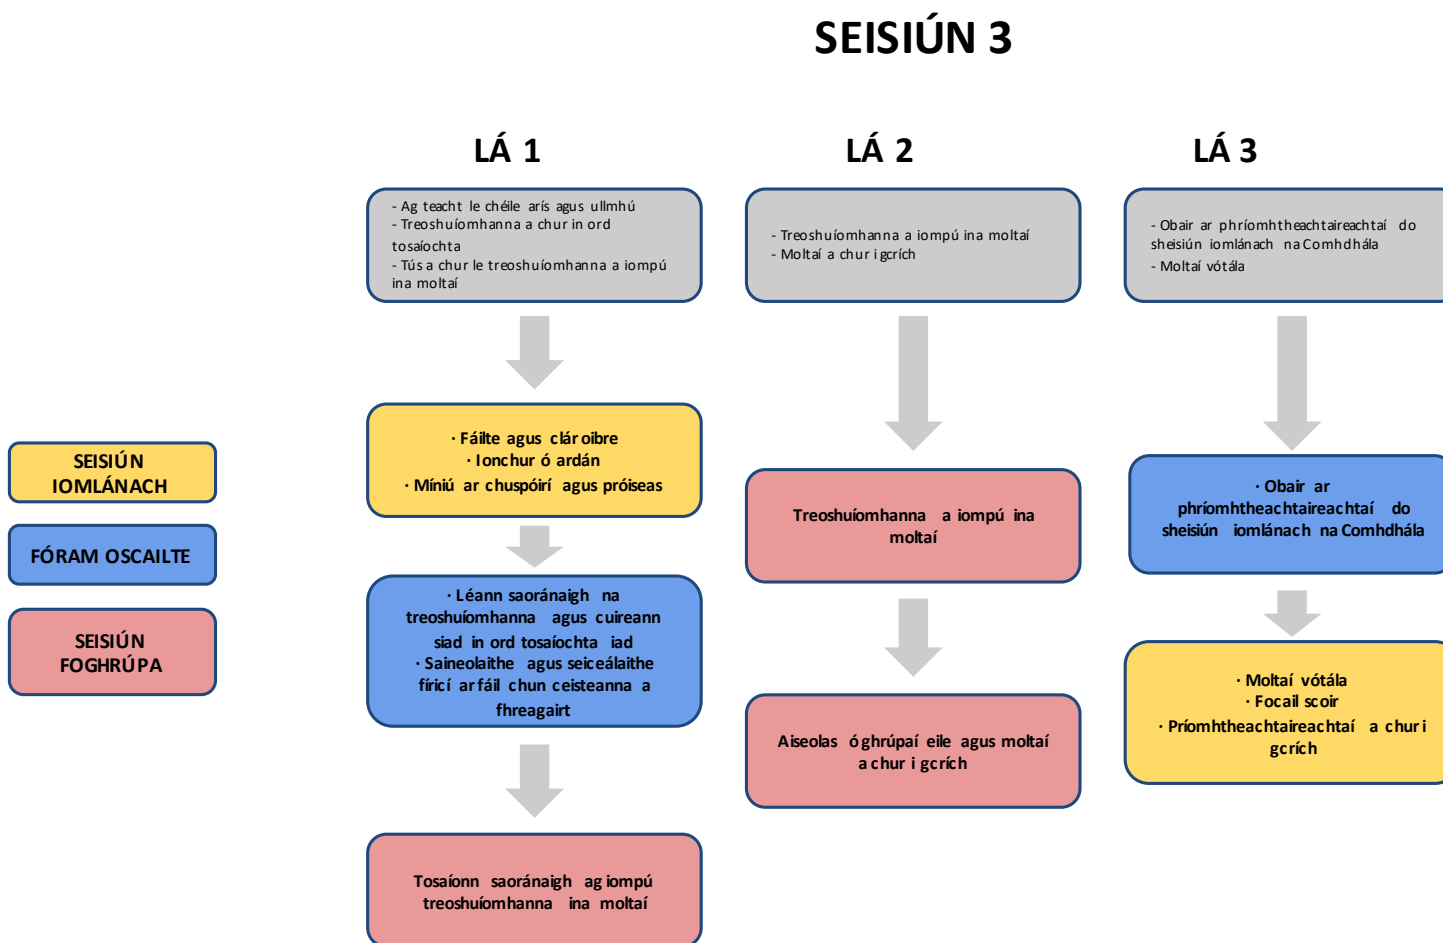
SEISIÚN 3

SEISIÚN IOMLÁNACH

FÓRAM OSCAILTE

SEISIÚN FOGHRÚPA

LÁ 1

- Ag teacht le chéile arís agus ullmhú
- Treoshuíomhanna a chur in ord tosaíochta
- Tús a chur le treoshuíomhanna a iompú ina moltaí

· Fáilte agus clár oibre
· Ionchur ó ardán
· Míniú ar chuspóirí agus próiseas

· Léann saoránaigh na treoshuíomhanna agus cuireann siad in ord tosaíochta iad
· Saineolaithe agus seiceálaithe fíricí ar fáil chun ceisteanna a fhreagairt

Tosaíonn saoránaigh ag iompú treoshuíomhanna ina moltaí

LÁ 2

- Treoshuíomhanna a iompú ina moltaí
- Moltaí a chur i gcrích

Treoshuíomhanna a iompú ina moltaí

Aiseolas ó ghrúpaí eile agus moltaí a chur i gcrích

LÁ 3

- Obair ar phríomhtheachtaireachtaí do sheisiún iomlánach na Comhdhála
- Moltaí vótála

· Obair ar phríomhtheachtaireachtaí do sheisiún iomlánach na Comhdhála

· Moltaí vótála
· Focail scoir
· Príomhtheachtaireachtaí a chur i gcrích